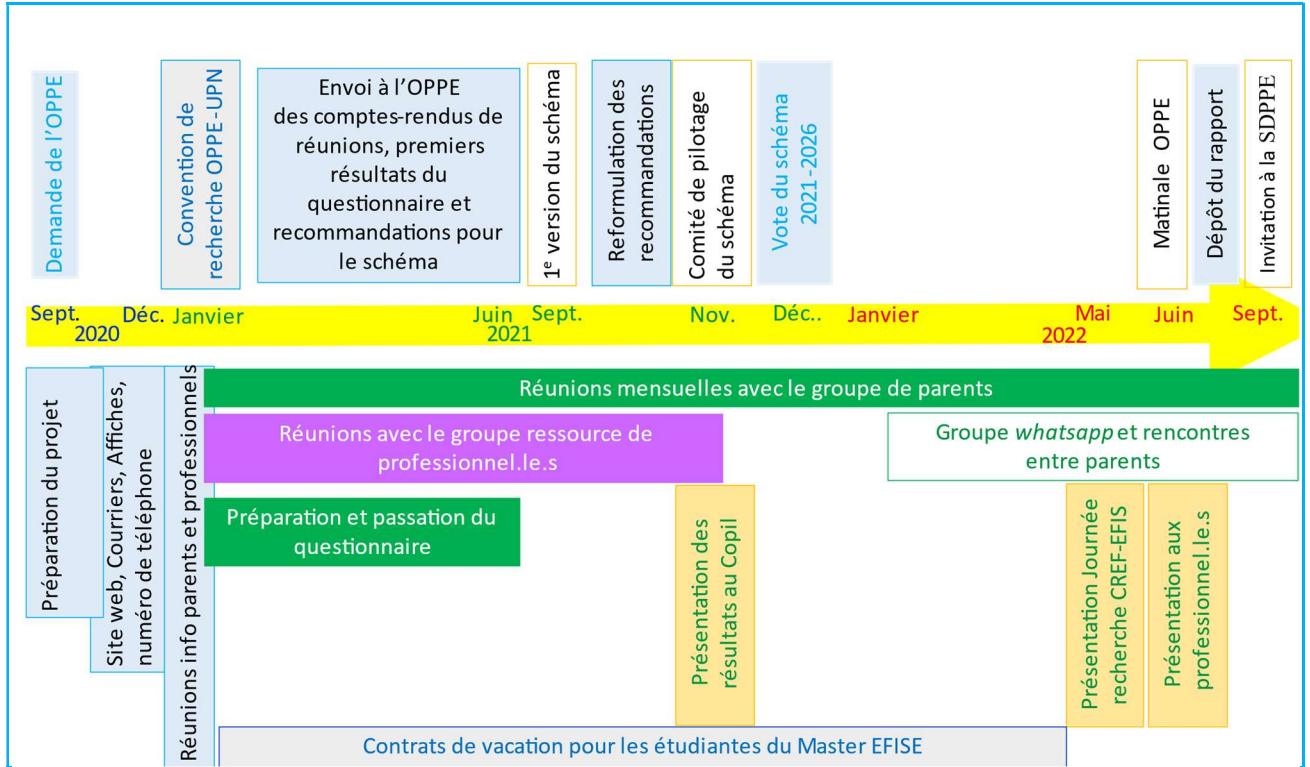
Demande de l'OPPE

Convention de recherche OPPE-UPN

Envoi à l'OPPE des comptes-rendus de réunions, premiers résultats du questionnaire et recommandations pour le schéma

1e version du schéma

Reformulation des recommandations

Comité de pilotage du schéma

Vote du schéma 2021-2026

Matinale OPPE

Dépôt du rapport

Invitation à la SDPPE

Sept. 2020 Déc. Janvier Juin 2021 Sept. Nov. Déc.. Janvier Mai 2022 Juin Sept.

Préparation du projet

Site web, Courriers, Affiches, numéro de téléphone

Réunions info parents et professionnels

Réunions mensuelles avec le groupe de parents

Réunions avec le groupe ressource de professionnel.le.s

Groupe whatsapp et rencontres entre parents

Préparation et passation du questionnaire

Présentation des résultats au Copil

Présentation Journée recherche CREF-EFIS

Présentation aux professionnel.le.s

Contrats de vacation pour les étudiantes du Master EFISE